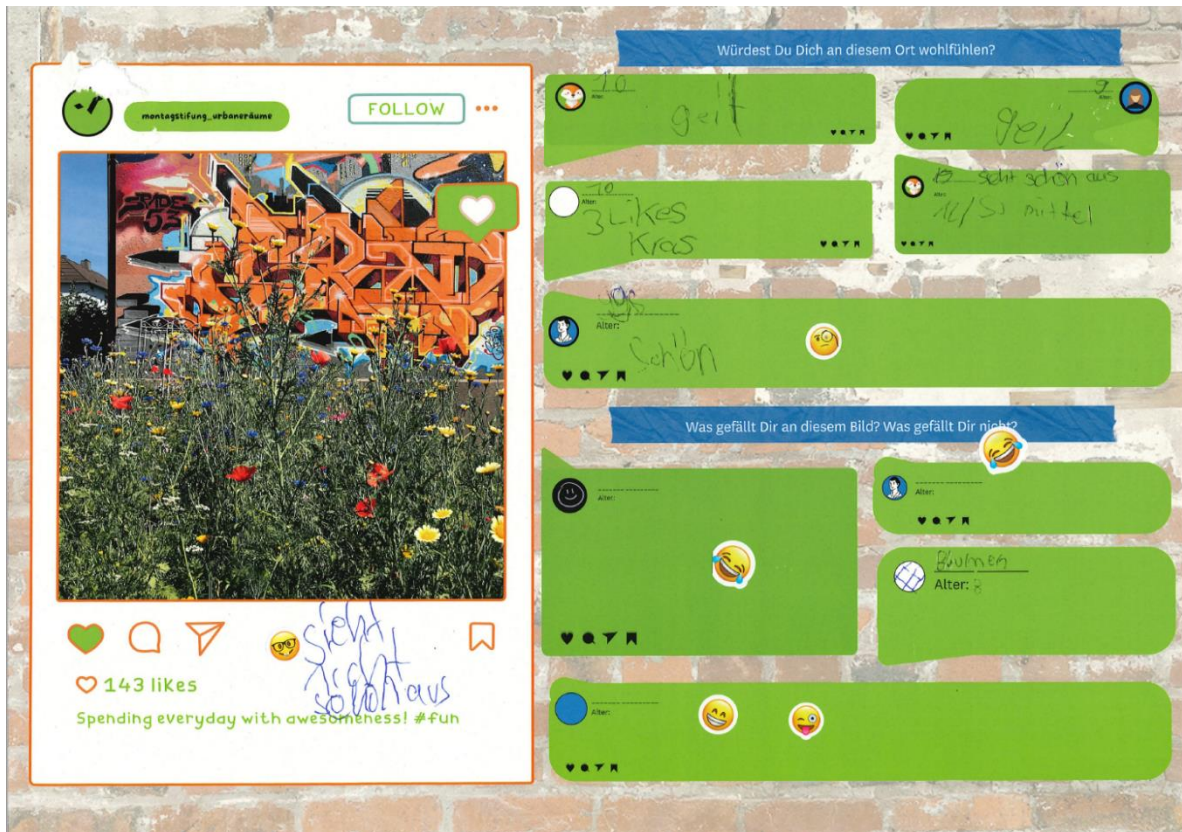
montagstifung_urbanerdume

FOLLOW

Sieht nicht schön aus

143 likes

Spending everyday with awesomeness! #fun

Würdest Du Dich an diesem Ort wohlfühlen?

10
Alter:
geil

9
Alter:
geil

10
Alter:
3 Likes
Kras

13
Alter:
sieht schön aus
1/2 mittel

Alter:
schön

Was gefällt Dir an diesem Bild? Was gefällt Dir nicht?

Alter:

Alter:

Blumen
Alter: 8

Alter: